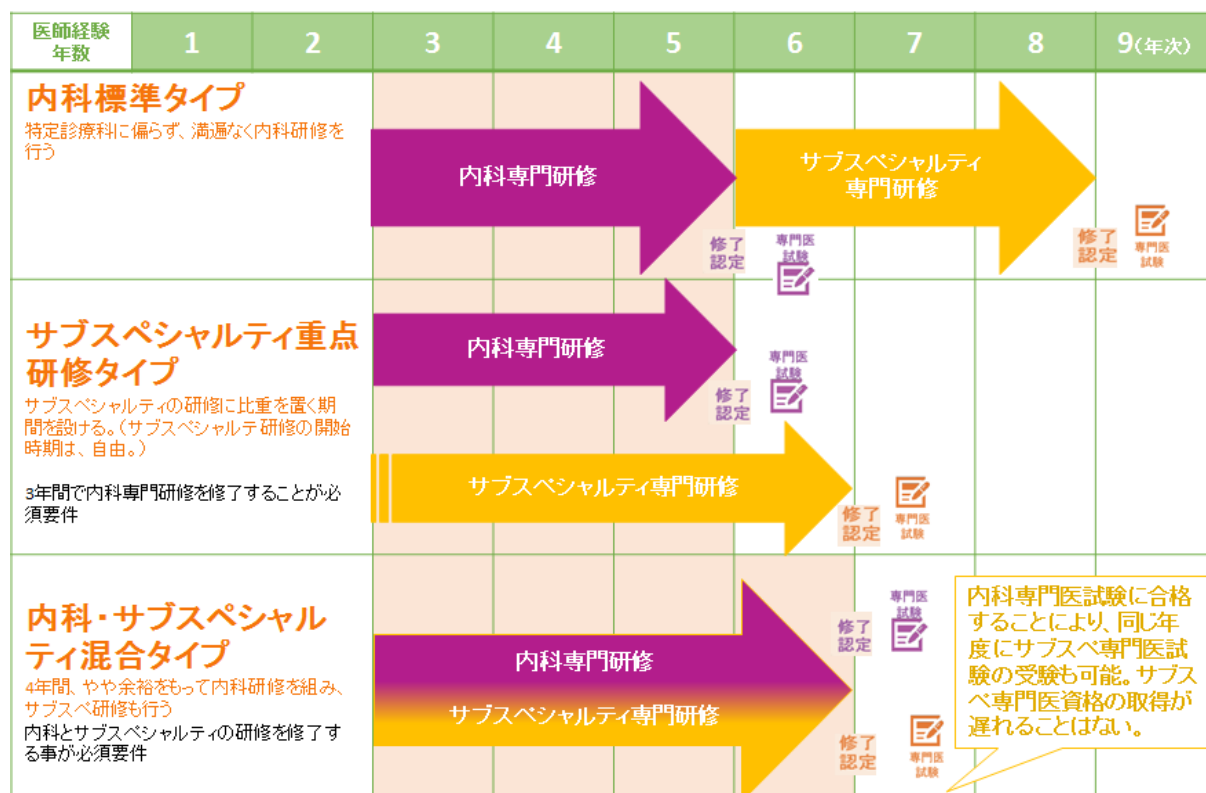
| 医師経験年数 | 1 | 2 | 3 | 4 | 5 | 6 | 7 | 8 | 9(年次) |
|---|---|---|---|---|---|---|---|---|---|

内科標準タイプ
特定診療科に偏らず、満遍なく内科研修を行う

内科専門研修

サブスペシャルティ専門研修

修了認定

専門医試験

修了認定

専門医試験

サブスペシャルティ重点研修タイプ
サブスペシャルティの研修に比重を置く期間を設ける。(サブスペシャルテ研修の開始時期は、自由。)

3年間で内科専門研修を修了することが必須要件

内科専門研修

修了認定

専門医試験

サブスペシャルティ専門研修

修了認定

専門医試験

内科・サブスペシャルティ混合タイプ
4年間、やや余裕をもって内科研修を組み、サブスペ研修も行う
内科とサブスペシャルティの研修を修了する事が必須要件

内科専門研修

サブスペシャルティ専門研修

修了認定

専門医試験

修了認定

専門医試験

内科専門医試験に合格することにより、同じ年度にサブスペ専門医試験の受験も可能。サブスペ専門医資格の取得が遅れることはない。